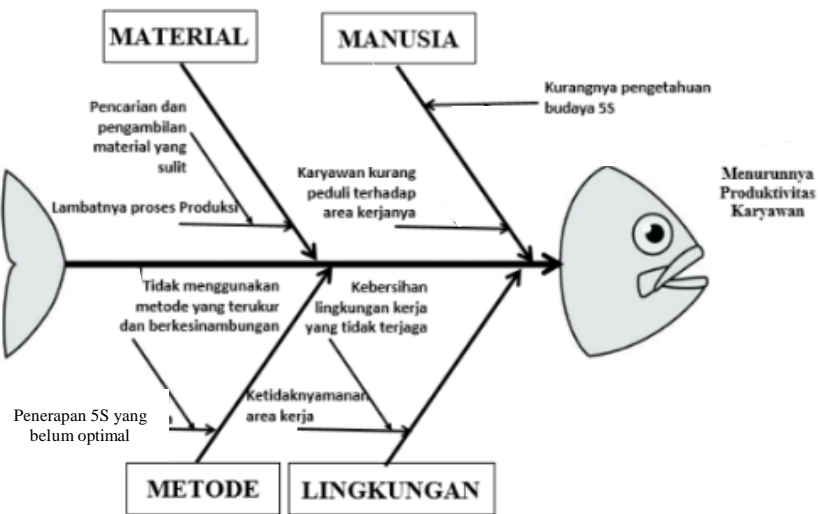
MATERIAL

MANUSIA

Pencarian dan pengambilan material yang sulit

Kurangnya pengetahuan budaya 5S

Karyawan kurang peduli terhadap area kerjanya

Menurunnya Produktivitas Karyawan

Lambatnya proses Produksi

Tidak menggunakan metode yang terukur dan berkesinambungan

Kebersihan lingkungan kerja yang tidak terjaga

Ketidaknyamanan area kerja

Penerapan 5S yang belum optimal

METODE

LINGKUNGAN